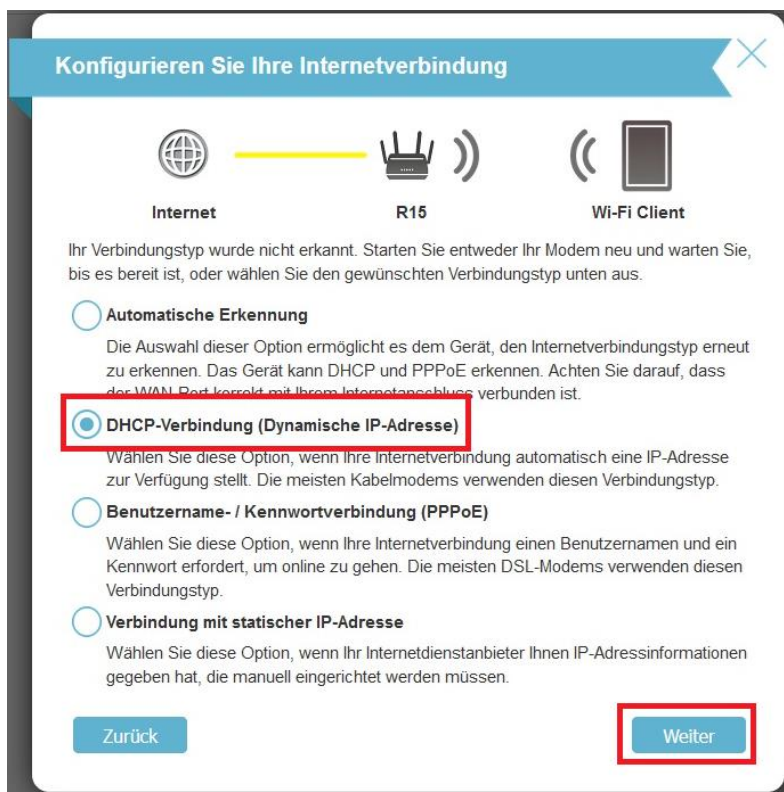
Konfigurieren Sie Ihre Internetverbindung

Internet

R15

Wi-Fi Client

Ihr Verbindungstyp wurde nicht erkannt. Starten Sie entweder Ihr Modem neu und warten Sie, bis es bereit ist, oder wählen Sie den gewünschten Verbindungstyp unten aus.

Automatische Erkennung

Die Auswahl dieser Option ermöglicht es dem Gerät, den Internetverbindungstyp erneut zu erkennen. Das Gerät kann DHCP und PPPoE erkennen. Achten Sie darauf, dass der WAN-Port korrekt mit Ihrem Internetanschluss verbunden ist.

DHCP-Verbindung (Dynamische IP-Adresse)

Wählen Sie diese Option, wenn Ihre Internetverbindung automatisch eine IP-Adresse zur Verfügung stellt. Die meisten Kabelmodems verwenden diesen Verbindungstyp.

Benutzername- / Kennwortverbindung (PPPoE)

Wählen Sie diese Option, wenn Ihre Internetverbindung einen Benutzernamen und ein Kennwort erfordert, um online zu gehen. Die meisten DSL-Modems verwenden diesen Verbindungstyp.

Verbindung mit statischer IP-Adresse

Wählen Sie diese Option, wenn Ihr Internetdienstanbieter Ihnen IP-Adressinformationen gegeben hat, die manuell eingerichtet werden müssen.

Zurück

Weiter